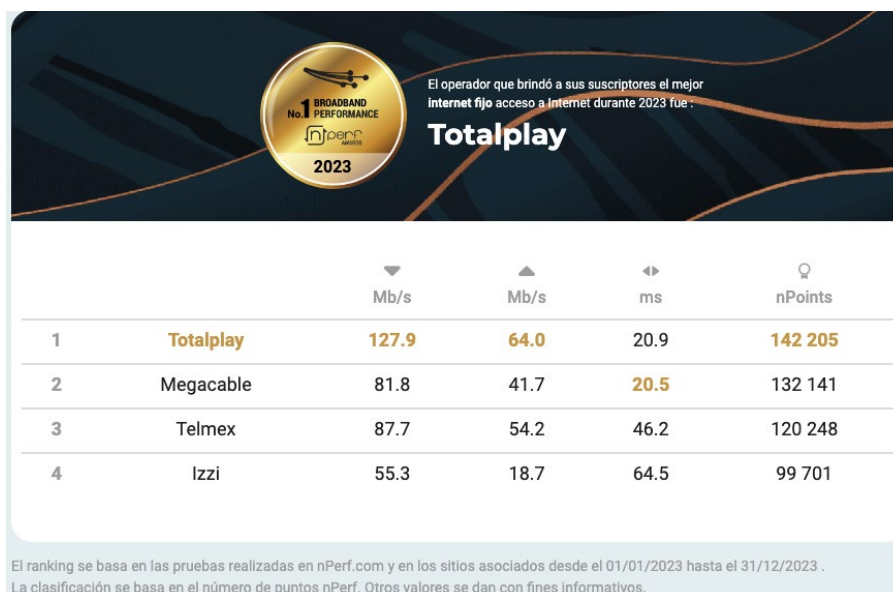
No.1 BROADBAND PERFORMANCE
nPerf AWARDS
2023

El operador que brindó a sus suscriptores el mejor **internet fijo** acceso a Internet durante 2023 fue :

Totalplay

| | | Mb/s | Mb/s | ms | nPoints |
|---|---|---|---|---|---|
| 1 | Totalplay | 127.9 | 64.0 | 20.9 | 142 205 |
| 2 | Megacable | 81.8 | 41.7 | 20.5 | 132 141 |
| 3 | Telmex | 87.7 | 54.2 | 46.2 | 120 248 |
| 4 | Izzi | 55.3 | 18.7 | 64.5 | 99 701 |

El ranking se basa en las pruebas realizadas en nPerf.com y en los sitios asociados desde el 01/01/2023 hasta el 31/12/2023 .
La clasificación se basa en el número de puntos nPerf. Otros valores se dan con fines informativos.